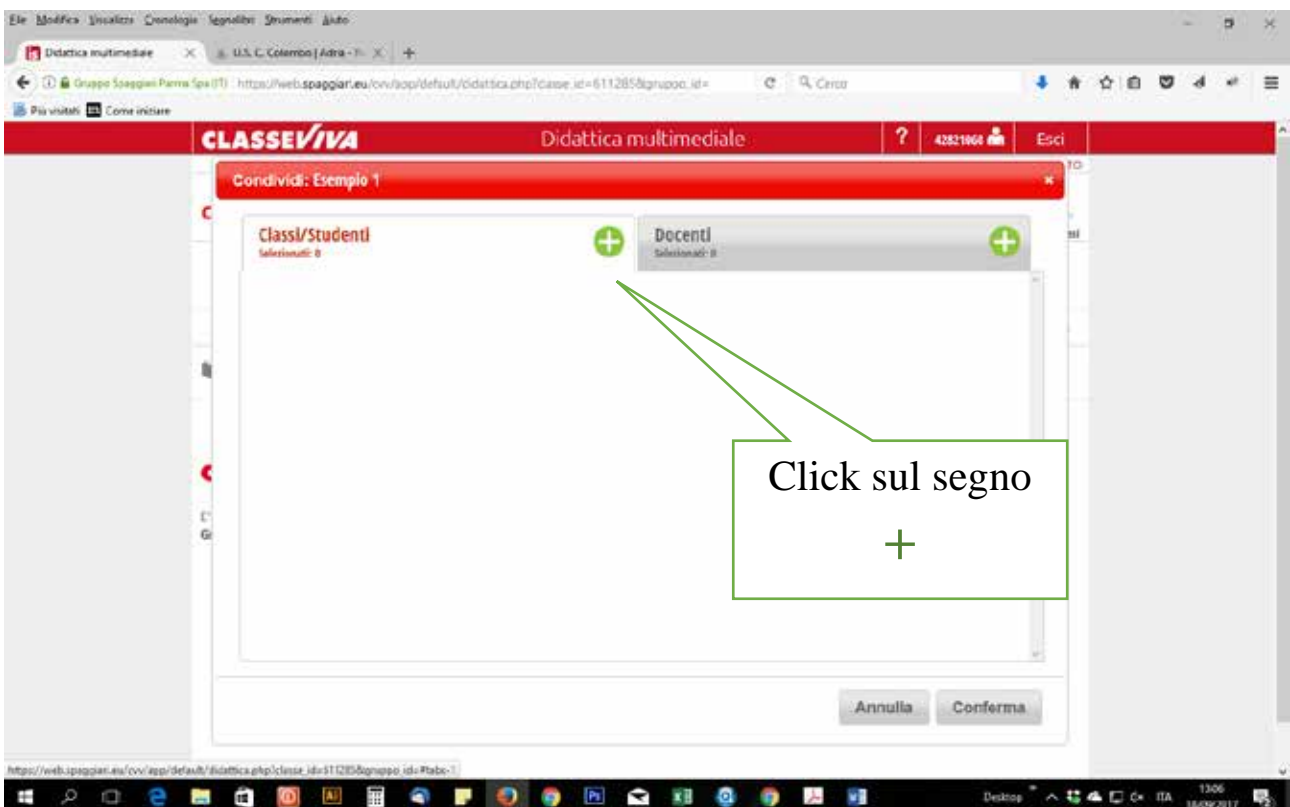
File Modifica Visualizza Cronologia Segnalibri Strumenti Aiuto

Didattica multimediale × U.S. C. Colombo | Adria - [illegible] × +

Gruppo Spaggiari Parma Spa (IT) https://web.spaggiari.eu/cvv/app/default/didattica.php?classe_id=611285&gruppo_id= C Cerca

Più visitati Come iniziare

CLASSEVIVA Didattica multimediale ? 42821068 Esci

Condividi: Esempio 1 ×

Classi/Studenti
Selezionati: 0

Docenti
Selezionati: 0

Click sul segno
+

Annulla Conferma

https://web.spaggiari.eu/cvv/app/default/didattica.php?classe_id=611285&gruppo_id=#tabs-1

Desktop ITA 13:06 18/09/2017